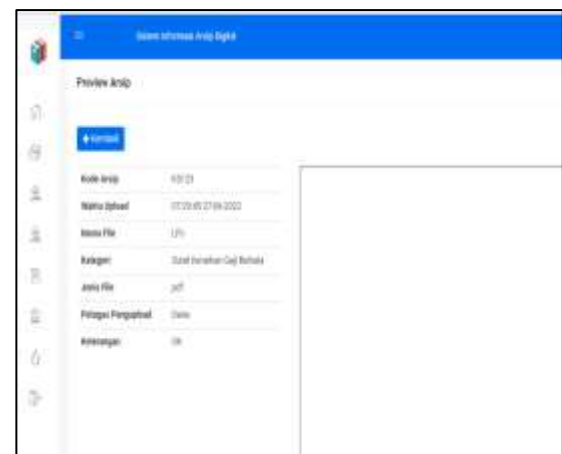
Sistem Informasi Arsip Digital

Preview Arsip

Kembali

| | |
|---|---|
| Kode Arsip | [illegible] |
| Waktu Upload | 07:23:45 27-09-2022 |
| Nama File | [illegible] |
| Kategori | Surat Kenaikan Gaji Berkala |
| Jenis File | pdf |
| Petugas Pengupload | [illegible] |
| Keterangan | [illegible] |